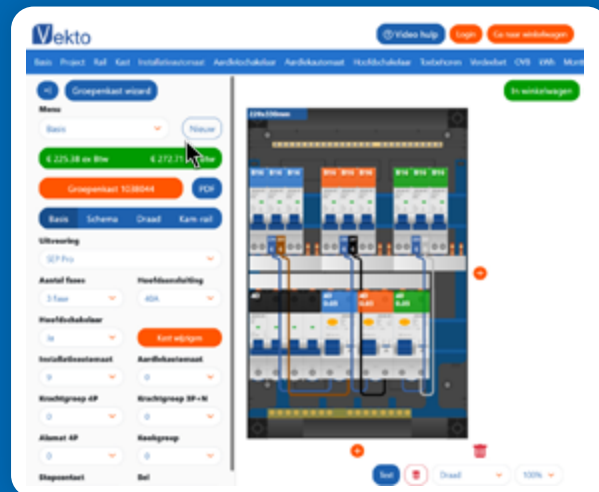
Vekto

Video hulp Login Ga naar winkelwagen

Basis Project Rail Kast Installatieautomaat Aardlekschakelaar Aardlekautomaat Hoofdschakelaar Toebehoren Verdeelbal OVB kWh Mont

Groepenkast wizard

Menu

Basis

Nieuw

€ 225,38 ex Btw € 272,71 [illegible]

Groepenkast 1038044

PDF

Basis Schema Draad Kam-rail

Uitvoering

SEP Pro

Aantal fases

3 fase

Hoofdaansluiting

40A

Hoofdschakelaar

Ja

Kast wijzigen

Installatieautomaat

0

Aardlekautomaat

0

Krachtgroep 4P

0

Krachtgroep 3P+N

0

Alarmat 4P

0

Kookgroep

0

Stopcontact

Bel

In winkelwagen

B16 B16 B16 B16 B16 B16 B16 B16 B16

Sod

Draad

100%